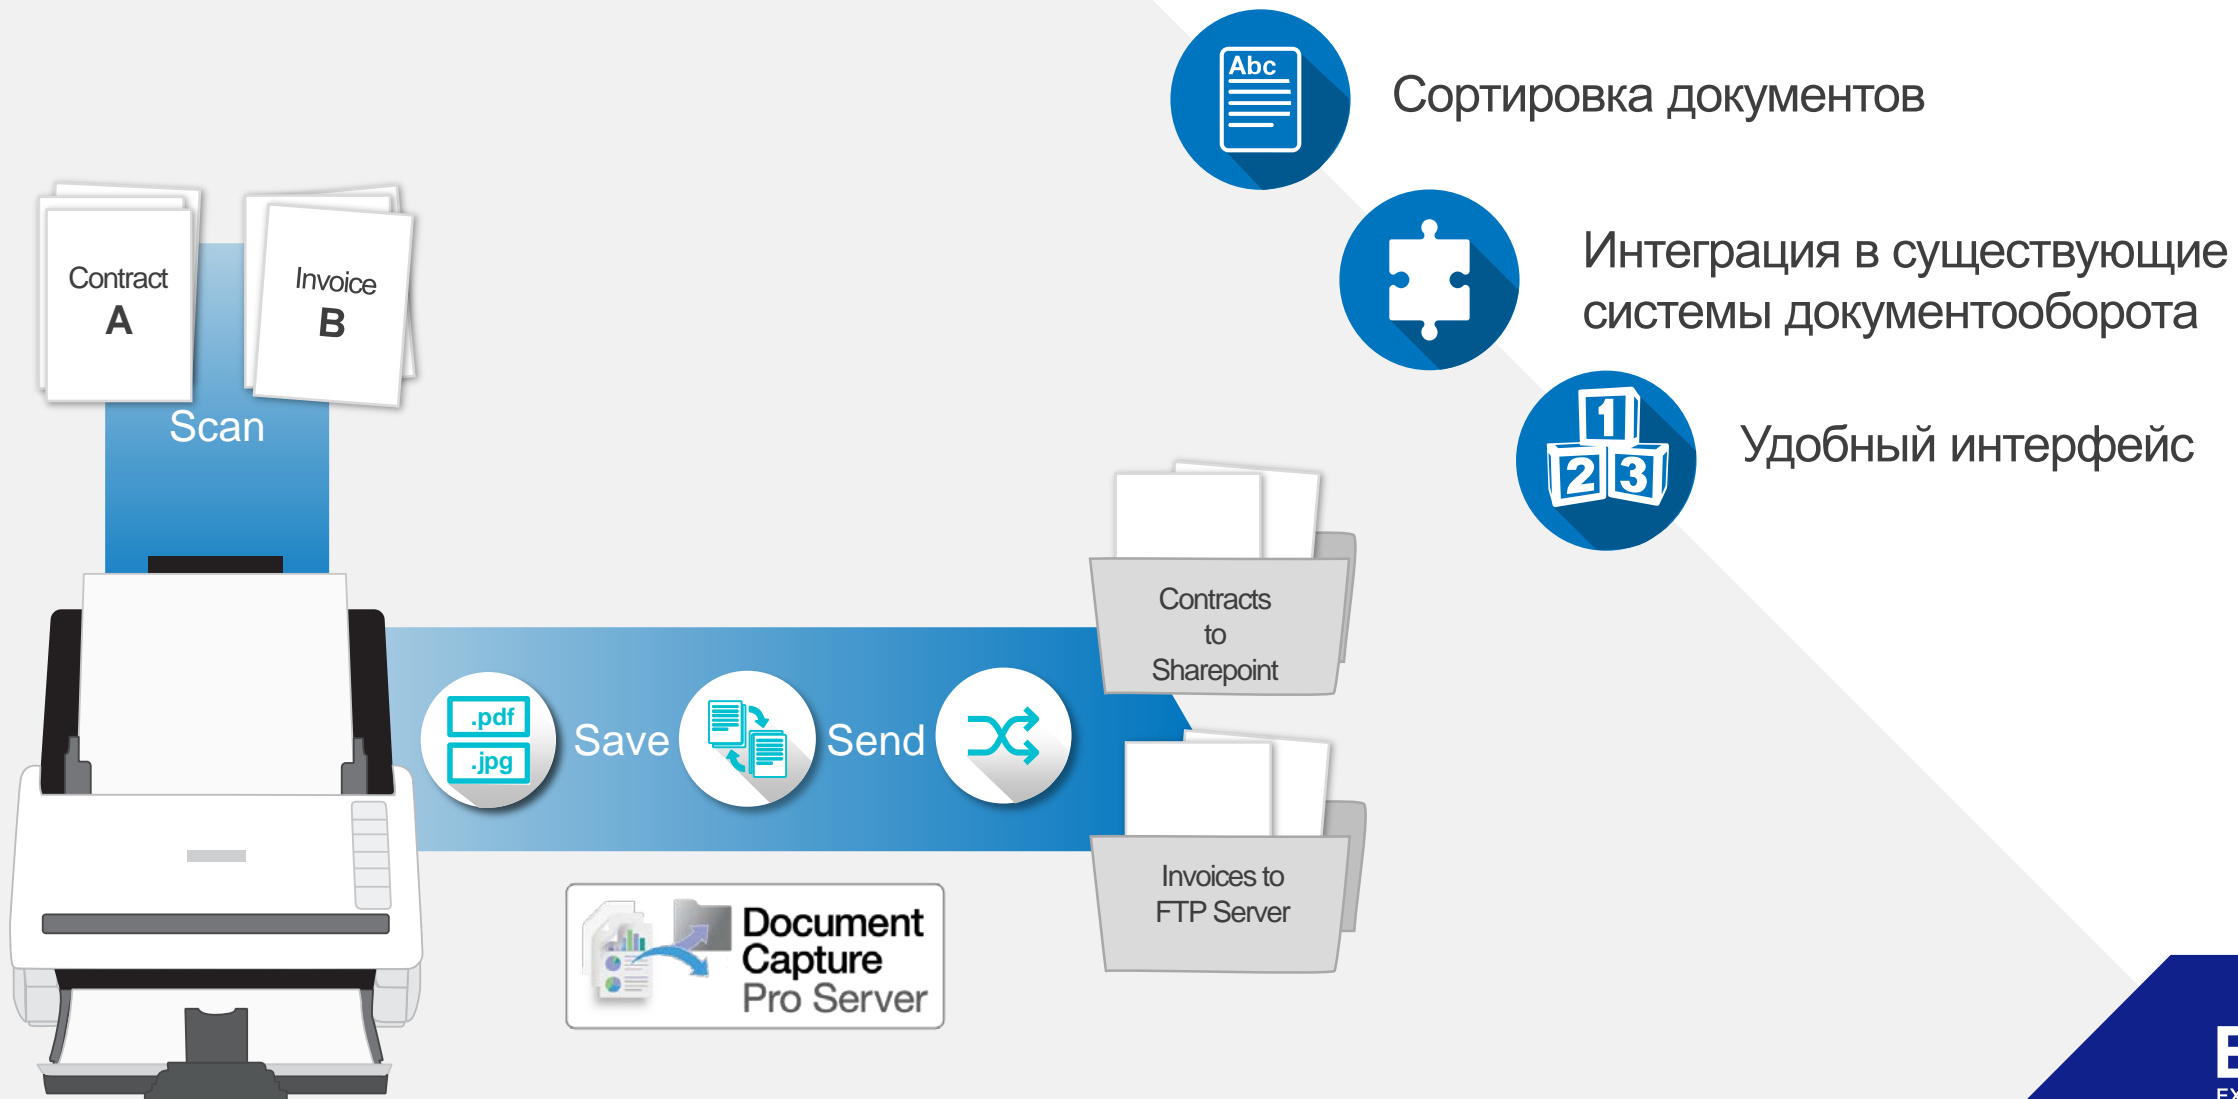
Abc

Сортировка документов

Интеграция в существующие системы документооборота

1 2 3

Удобный интерфейс

Contract A

Invoice B

Scan

.pdf
.jpg

Save

Send

Contracts to Sharepoint

Invoices to FTP Server

Document Capture Pro Server